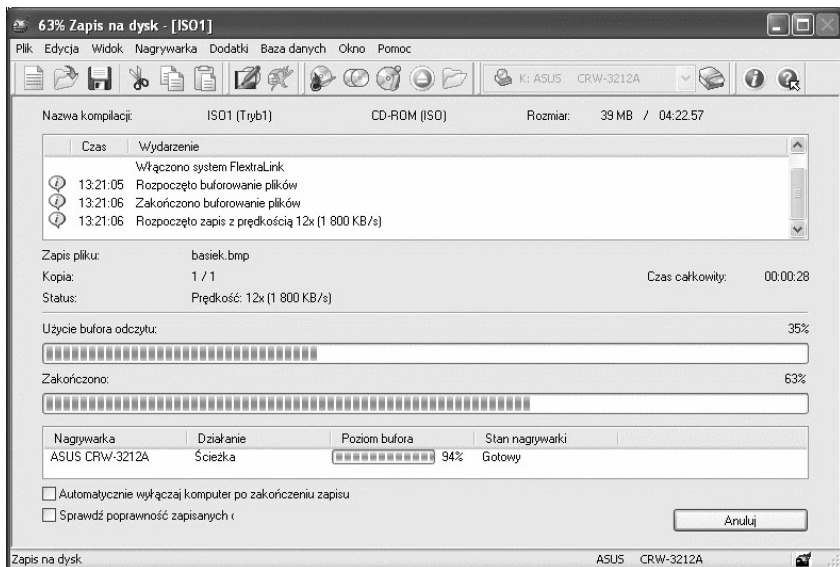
63% Zapis na dysk - [ISO1]

Plik Edycja Widok Nagrywarka Dodatki Baza danych Okno Pomoc

K: ASUS CRW-3212A

Nazwa kompilacji: ISO1 (Tryb1) CD-ROM (ISO) Rozmiar: 39 MB / 04:22.57

| Czas | Wydarzenie |
|---|---|
| | Włączono system FlextraLink |
| 13:21:05 | Rozpoczęto buforowanie plików |
| 13:21:06 | Zakończono buforowanie plików |
| 13:21:06 | Rozpoczęto zapis z prędkością 12x (1 800 KB/s) |

Zapis pliku: basiek.bmp
Kopia: 1 / 1 Czas całkowity: 00:00:28
Status: Prędkość: 12x (1 800 KB/s)

Użycie bufora odczytu: 35%

Zakończono: 63%

| Nagrywarka | Działanie | Poziom bufora | Stan nagrywarki |
|---|---|---|---|
| ASUS CRW-3212A | Ścieżka | 94% | Gotowy |

Automatycznie wyłączaj komputer po zakończeniu zapisu
Sprawdź poprawność zapisanych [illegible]

Anuluj

Zapis na dysk ASUS CRW-3212A